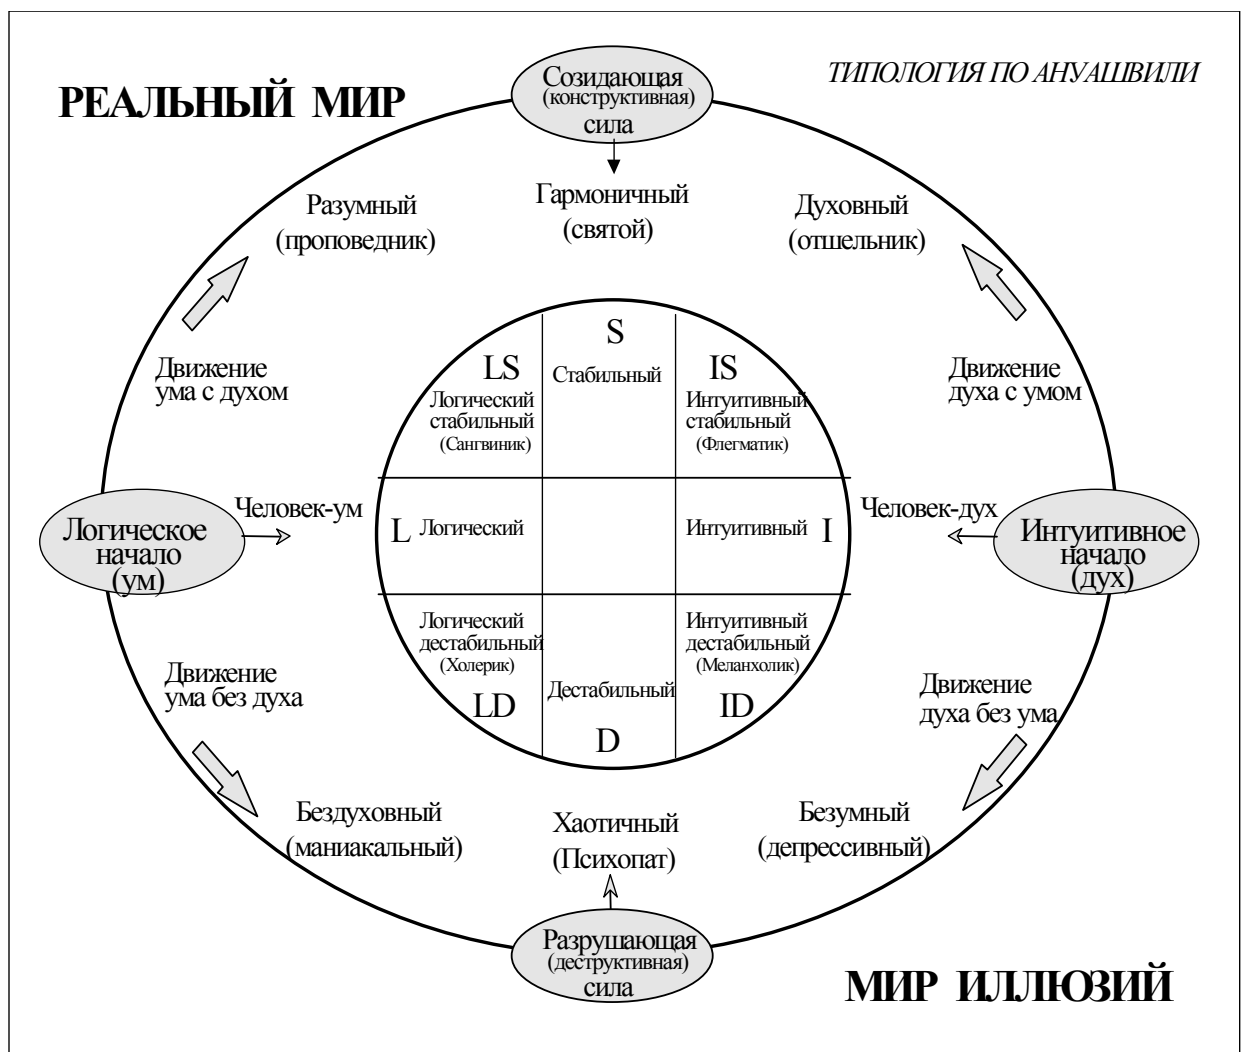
РЕАЛЬНЫЙ МИР

Созидающая (конструктивная) сила

ТИПОЛОГИЯ ПО АНУАШВИЛИ

Гармоничный (святой)

Разумный (проповедник)

Духовный (отшельник)

Движение ума с духом

Движение духа с умом

| LS Логический стабильный (Сангвиник) | S Стабильный | IS Интуитивный стабильный (Флегматик) |
|---|---|---|
| L Логический | | Интуитивный I |
| Логический дестабильный (Холерик) LD | Дестабильный D | Интуитивный дестабильный (Меланхолик) ID |

Логическое начало (ум)

Человек-ум

Человек-дух

Интуитивное начало (дух)

Движение ума без духа

Движение духа без ума

Бездуховный (маниакальный)

Хаотичный (Психопат)

Безумный (депрессивный)

Разрушающая (деструктивная) сила

МИР ИЛЛЮЗИЙ